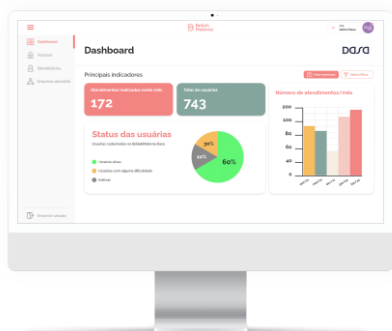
Bebê Materna

Dashboard

Dasa

Principais indicadores

Atendimentos realizados neste mês
172

Total de usuários
743

Número de atendimentos / mês

Status das usuárias

Usuárias cadastradas no BebêMaterna Dasa

Usuárias ativas
Usuárias com alguma dificuldade
Inativas

60%
30%
10%

200
150
100
50
0